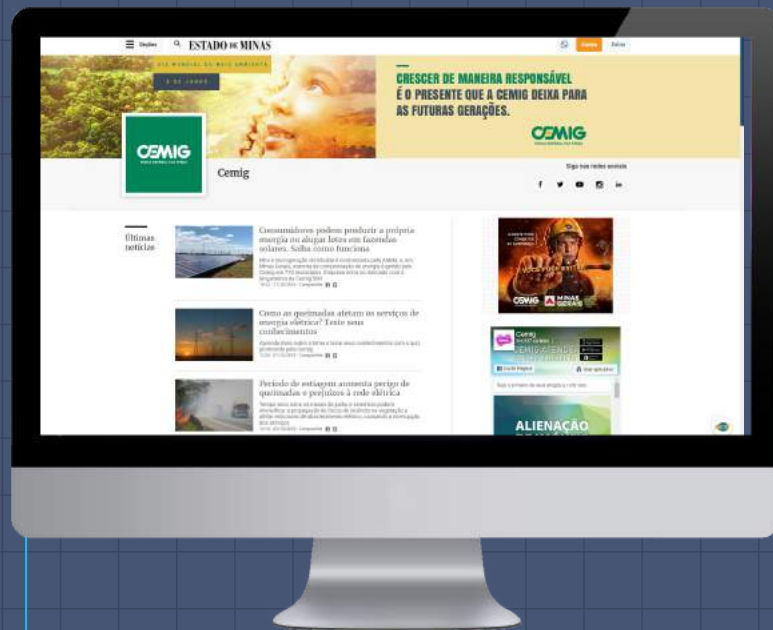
Seções ESTADO DE MINAS Assine Entrar

DIA MUNDIAL DO MEIO AMBIENTE
5 DE JUNHO

CRESCER DE MANEIRA RESPONSÁVEL É O PRESENTE QUE A CEMIG DEIXA PARA AS FUTURAS GERAÇÕES.

CEMIG

CEMIG

Cemig

Siga nas redes sociais

Últimas notícias

Consumidores podem produzir a própria energia ou alugar lotes em fazendas solares. Saiba como funciona

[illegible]

Como as queimadas afetam os serviços de energia elétrica? Teste seus conhecimentos

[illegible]

Período de estiagem aumenta perigo de queimadas e prejuízos à rede elétrica

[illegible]

CEMIG MINAS GERAIS

Cemig
CEMIG ATENDE

ALIENAÇÃO